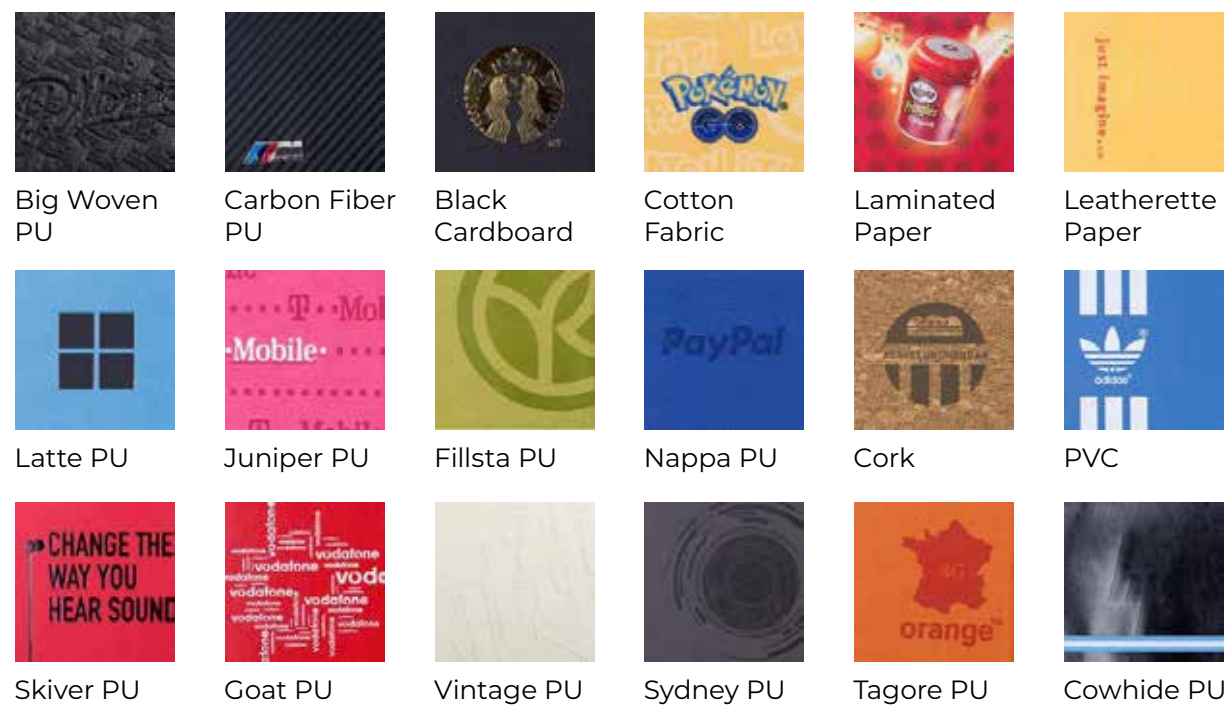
Big Woven PU

Carbon Fiber PU

Black Cardboard

POKéMON GO

Cotton Fabric

Pringles

Laminated Paper

just imagine...

Leatherette Paper

Latte PU

T Mobile

T Mobile

Juniper PU

Fillsta PU

PayPal

Nappa PU

Cork

adidas

PVC

CHANGE THE WAY YOU HEAR SOUND

Skiver PU

vodafone vodafone vodafone vodafone vodafone

Goat PU

Vintage PU

Sydney PU

orange

Tagore PU

Cowhide PU